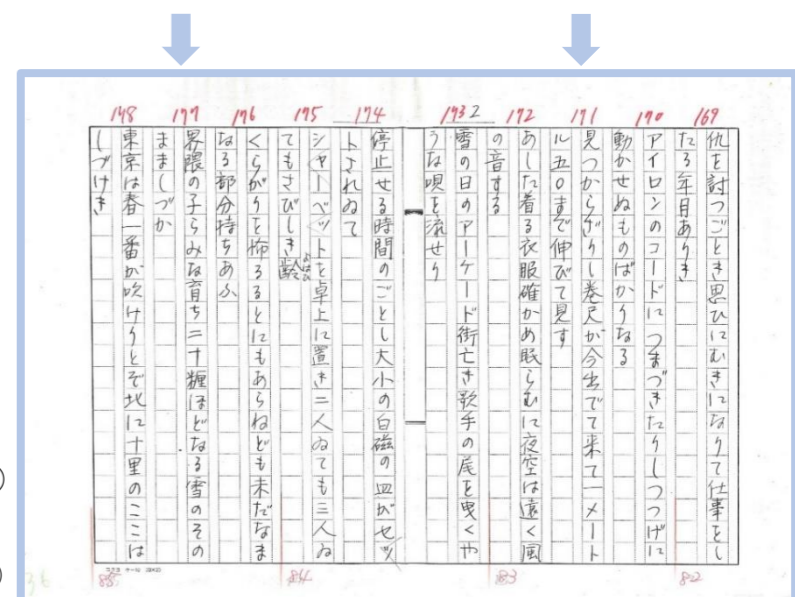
169
仇を討つごとき思ひにむきになりて仕事をしたる年月ありき

170
アイロンのコードにつまづきたりしつつげに動かせぬものばかりなる

171
見つからざりし巻尺が今出でて来て一メートル五〇まで伸びて見す

172
あした着る衣服確かめ眠らむに夜空は遠く風の音する

1932
雪の日のアーケード街亡き歌手の尾を曳くやうな唄を流せり

174
停止せる時間のごとし大小の白磁の皿がセットされゐて

175
シャトーベットを卓上に置き二人ゐても三人ゐてもさびしき酸

176
くらがりを怖るるにもあらねども未だなまなる部分持ちあふ

177
界隈の子らみな育ち二十糎ほどなる雪のそのままにしづか

178
東京は春一番が吹けりとぞ北に十里のここはしづけき

885
884
883
882